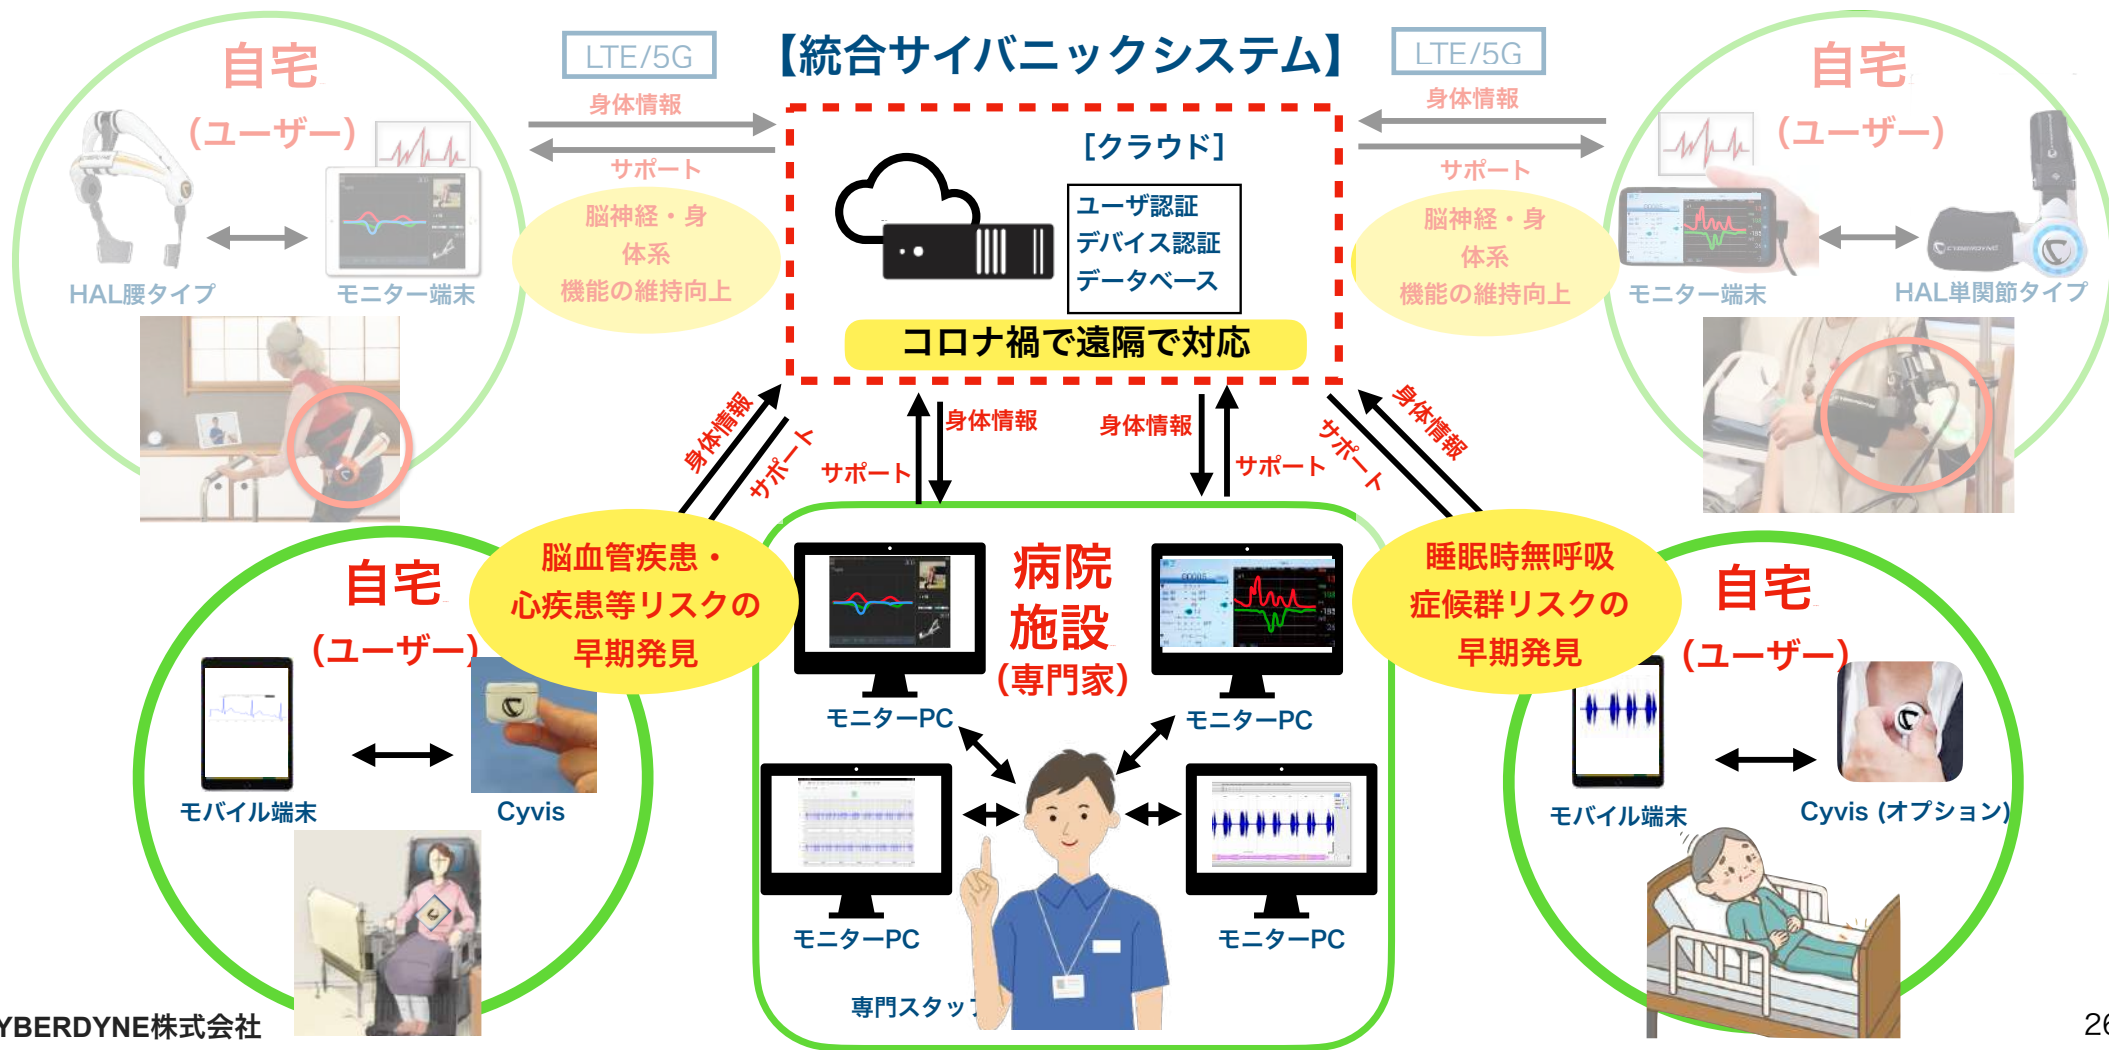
【統合サイバニックシステム】

LTE/5G

LTE/5G

自宅
(ユーザー)

身体情報
サポート

脳神経・身体系機能の維持向上

HAL腰タイプ
モニター端末

［クラウド］

ユーザ認証
デバイス認証
データベース

コロナ禍で遠隔で対応

自宅
(ユーザー)

身体情報
サポート

脳神経・身体系機能の維持向上

モニター端末
HAL単関節タイプ

身体情報
サポート
サポート
身体情報
身体情報
サポート
サポート
身体情報

自宅
(ユーザー)

脳血管疾患・心疾患等リスクの早期発見

モバイル端末
Cyvis

病院施設
(専門家)

モニターPC
モニターPC
モニターPC
モニターPC

専門スタッフ

睡眠時無呼吸症候群リスクの早期発見

自宅
(ユーザー)

モバイル端末
Cyvis (オプション)

YBERDYNE株式会社

26